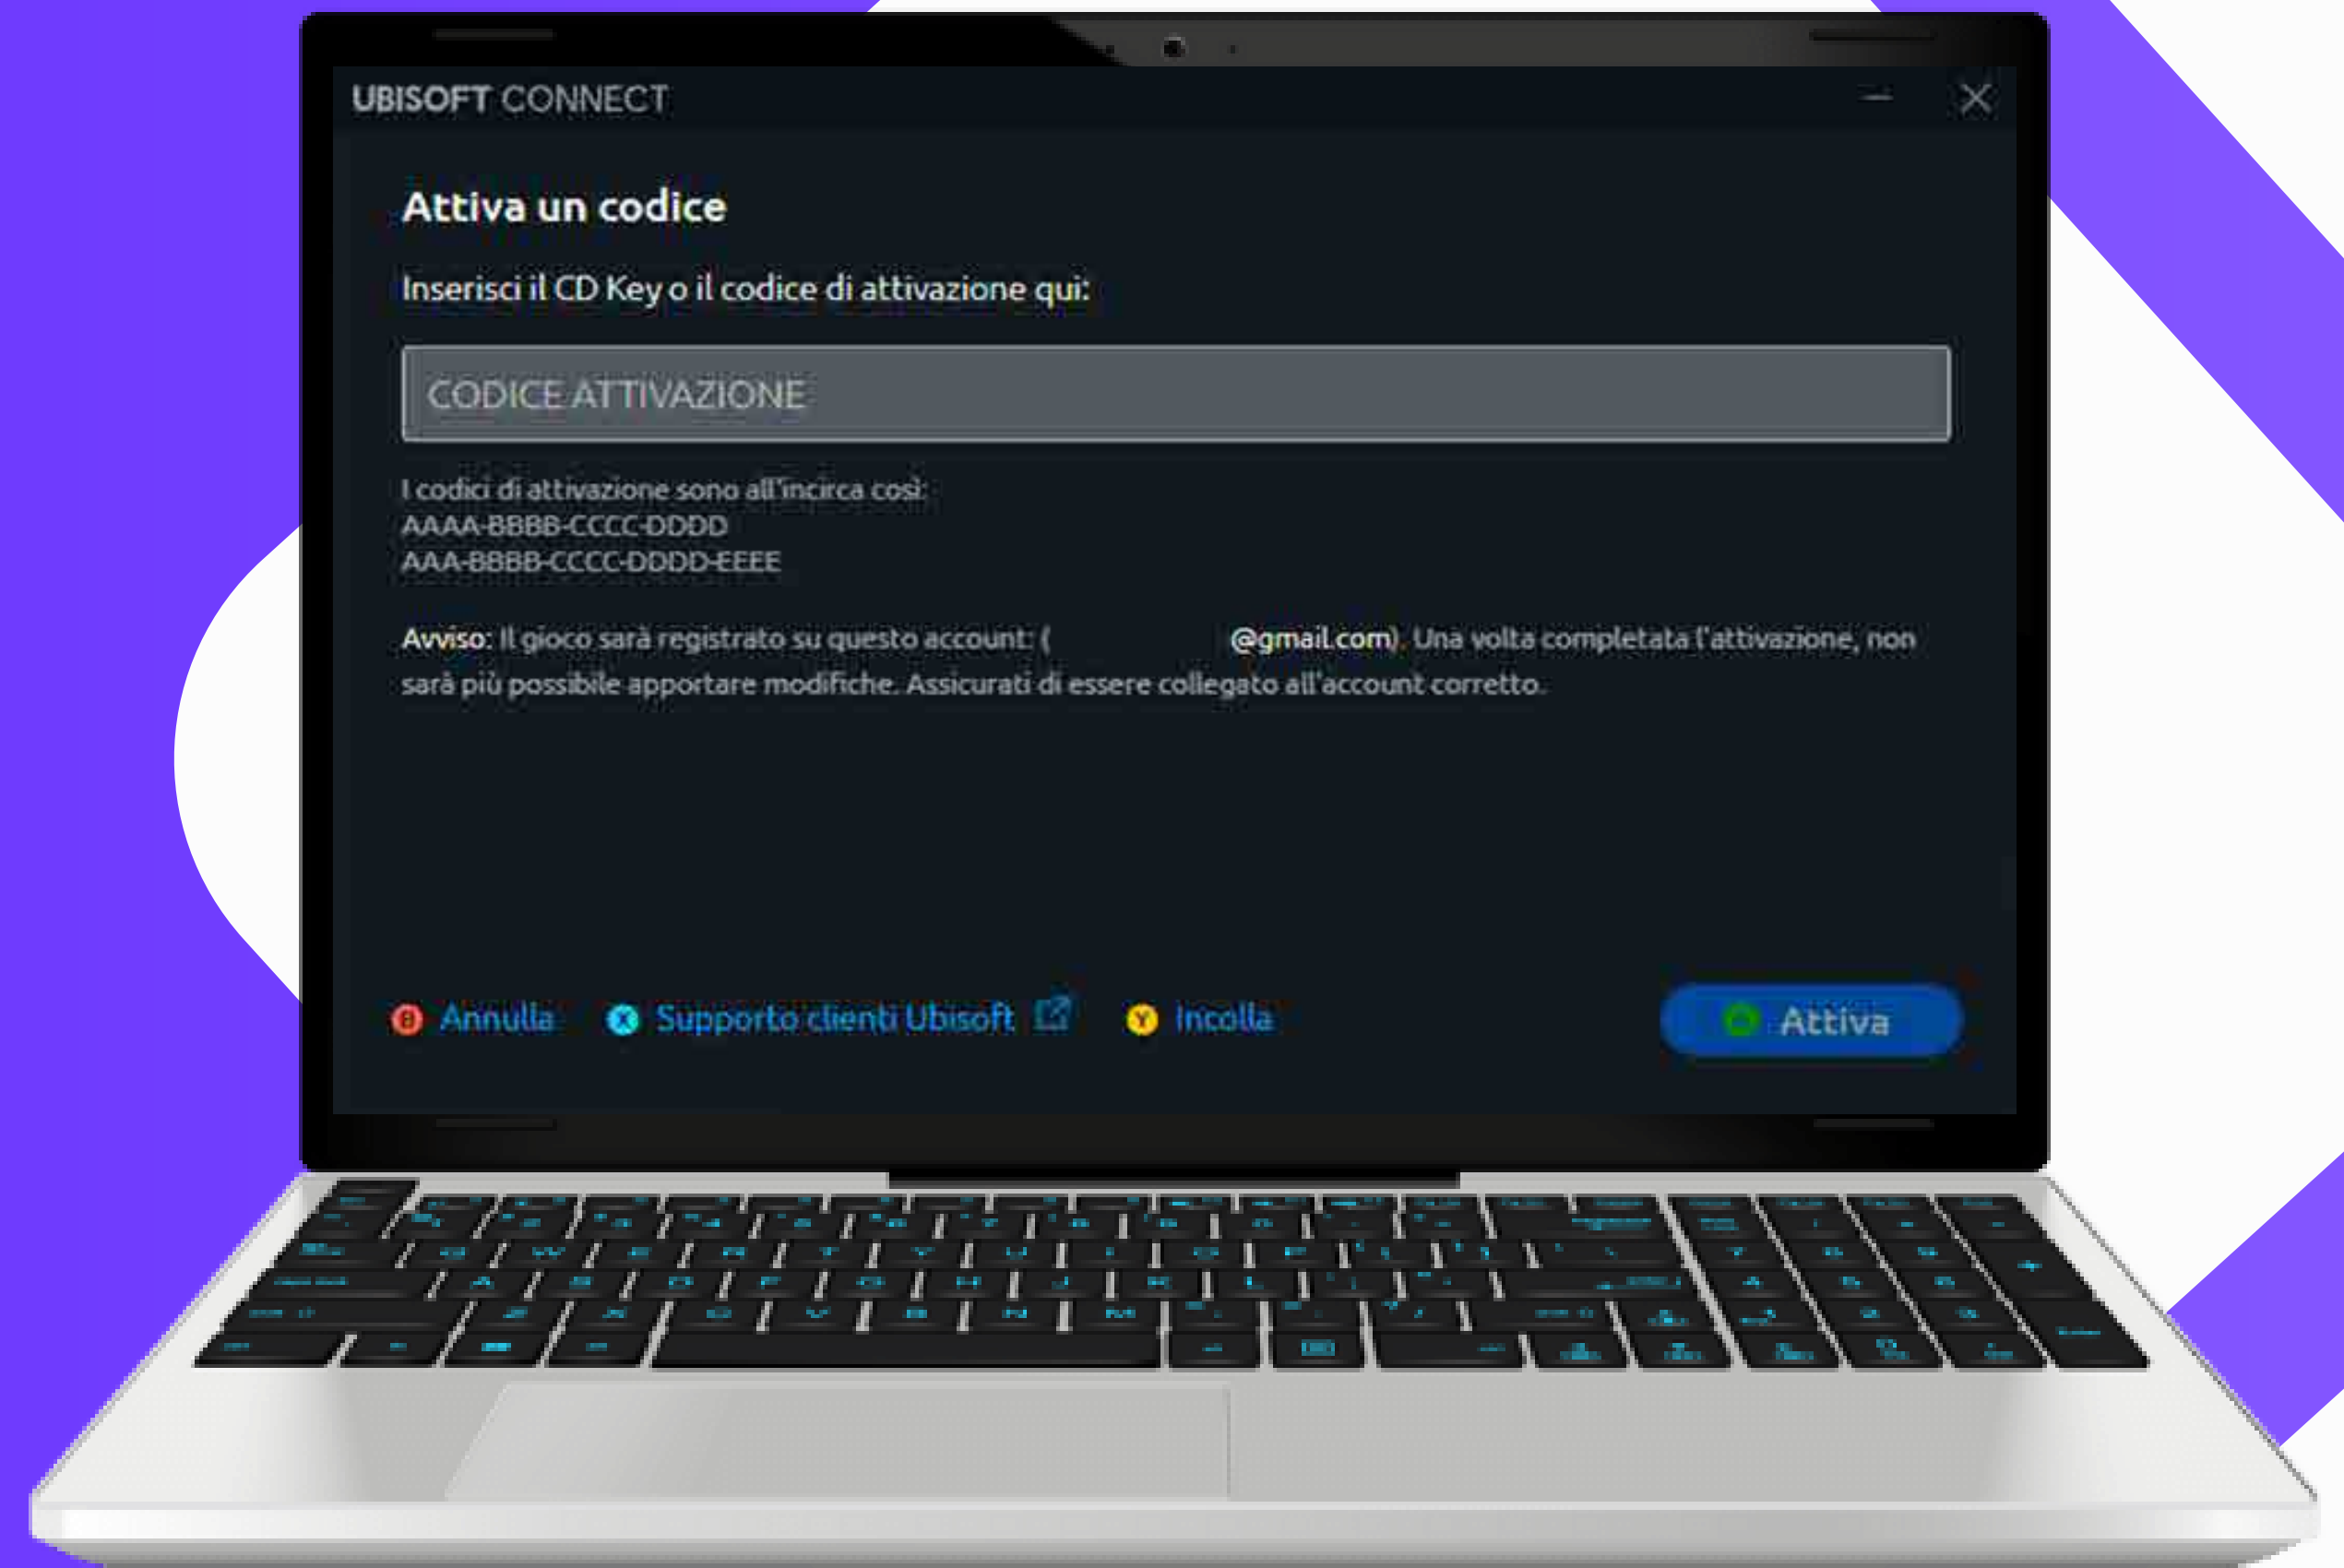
UBISOFT CONNECT

Attiva un codice

Inserisci il CD Key o il codice di attivazione qui:

CODICE ATTIVAZIONE

I codici di attivazione sono all'incirca così:
AAAA-BBBB-CCCC-DDDD
AAA-BBBB-CCCC-DDDD-EEEE

Avviso: Il gioco sarà registrato su questo account: ( @gmail.com). Una volta completata l'attivazione, non sarà più possibile apportare modifiche. Assicurati di essere collegato all'account corretto.

B Annulla X Supporto clienti Ubisoft Y Incolla A Attiva